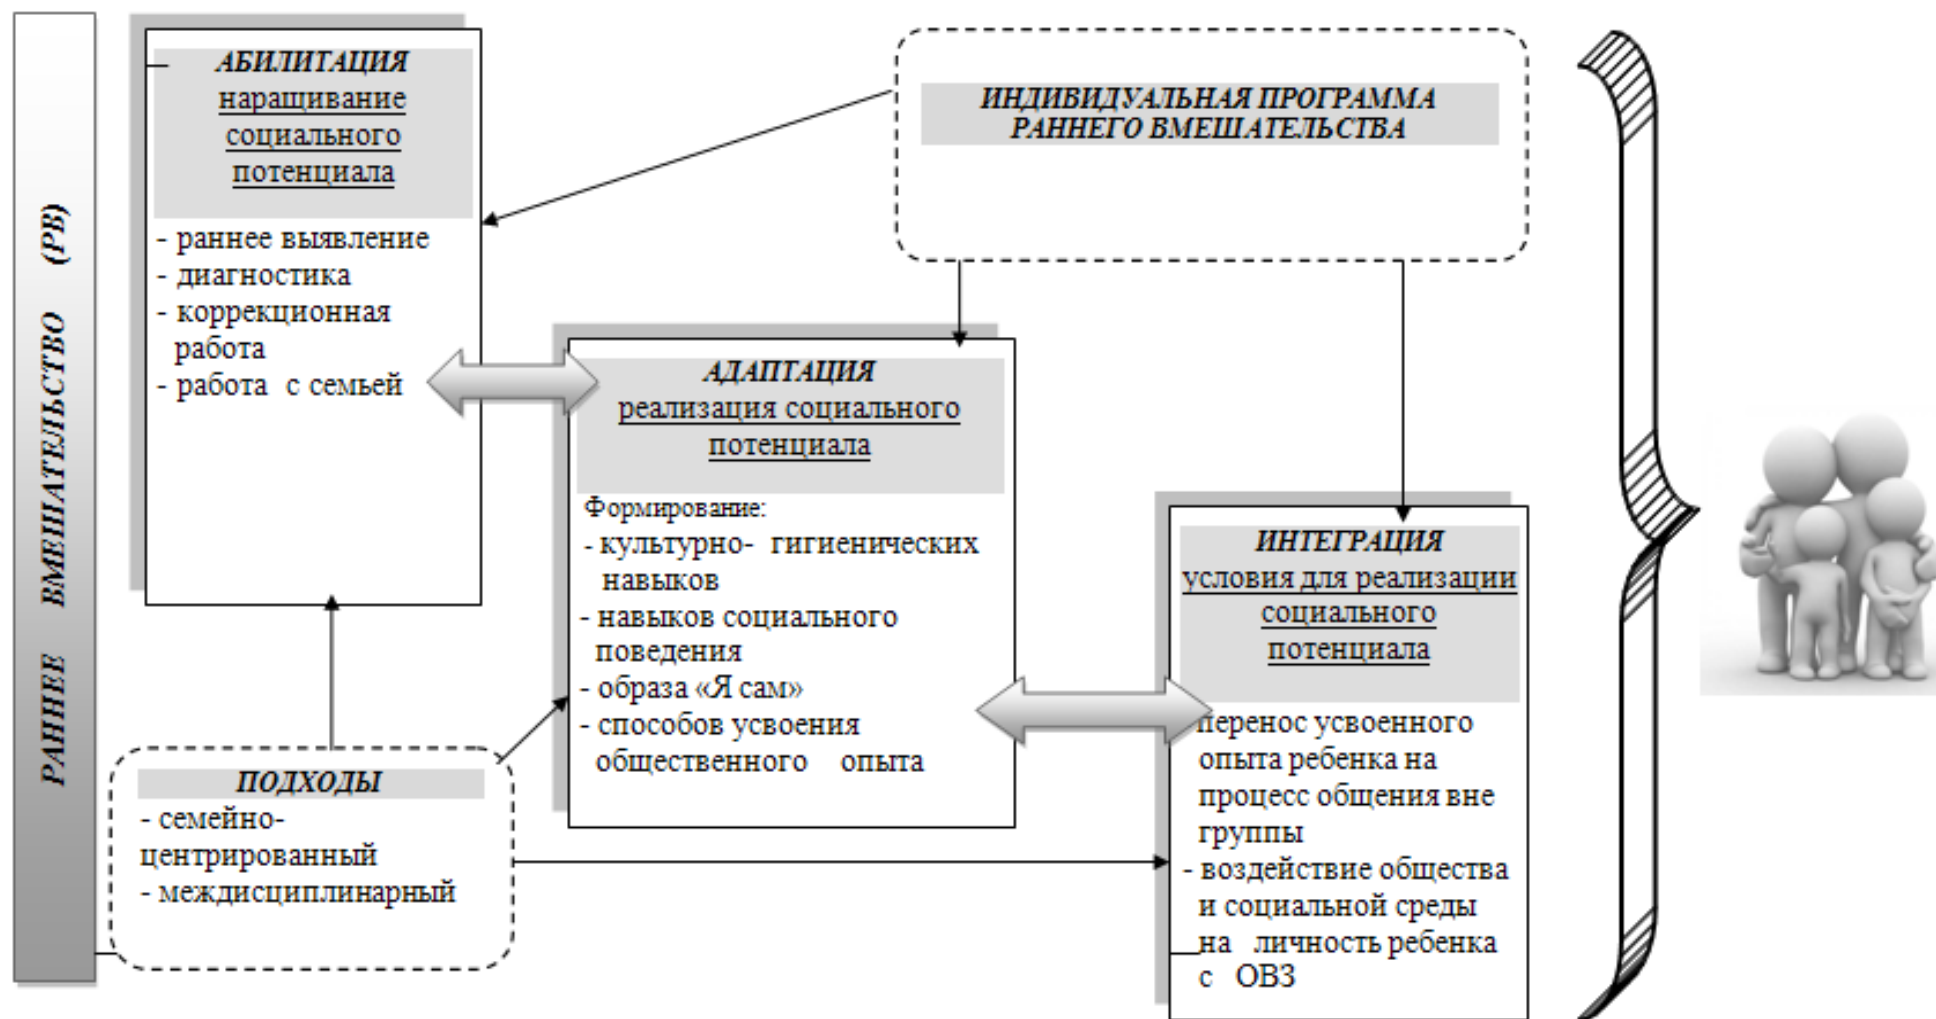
РАННЕЕ ВМЕШАТЕЛЬСТВО (РВ)

АБИЛИТАЦИЯ
наращивание социального потенциала

- раннее выявление
- диагностика
- коррекционная работа
- работа с семьей

ИНДИВИДУАЛЬНАЯ ПРОГРАММА РАННЕГО ВМЕШАТЕЛЬСТВА

АДАПТАЦИЯ
реализация социального потенциала

Формирование:
- культурно- гигиенических навыков
- навыков социального поведения
- образа «Я сам»
- способов усвоения общественного опыта

ИНТЕГРАЦИЯ
условия для реализации социального потенциала

- перенос усвоенного опыта ребенка на процесс общения вне группы
- воздействие общества и социальной среды на личность ребенка с ОВЗ

ПОДХОДЫ
- семейно-центрированный
- междисциплинарный